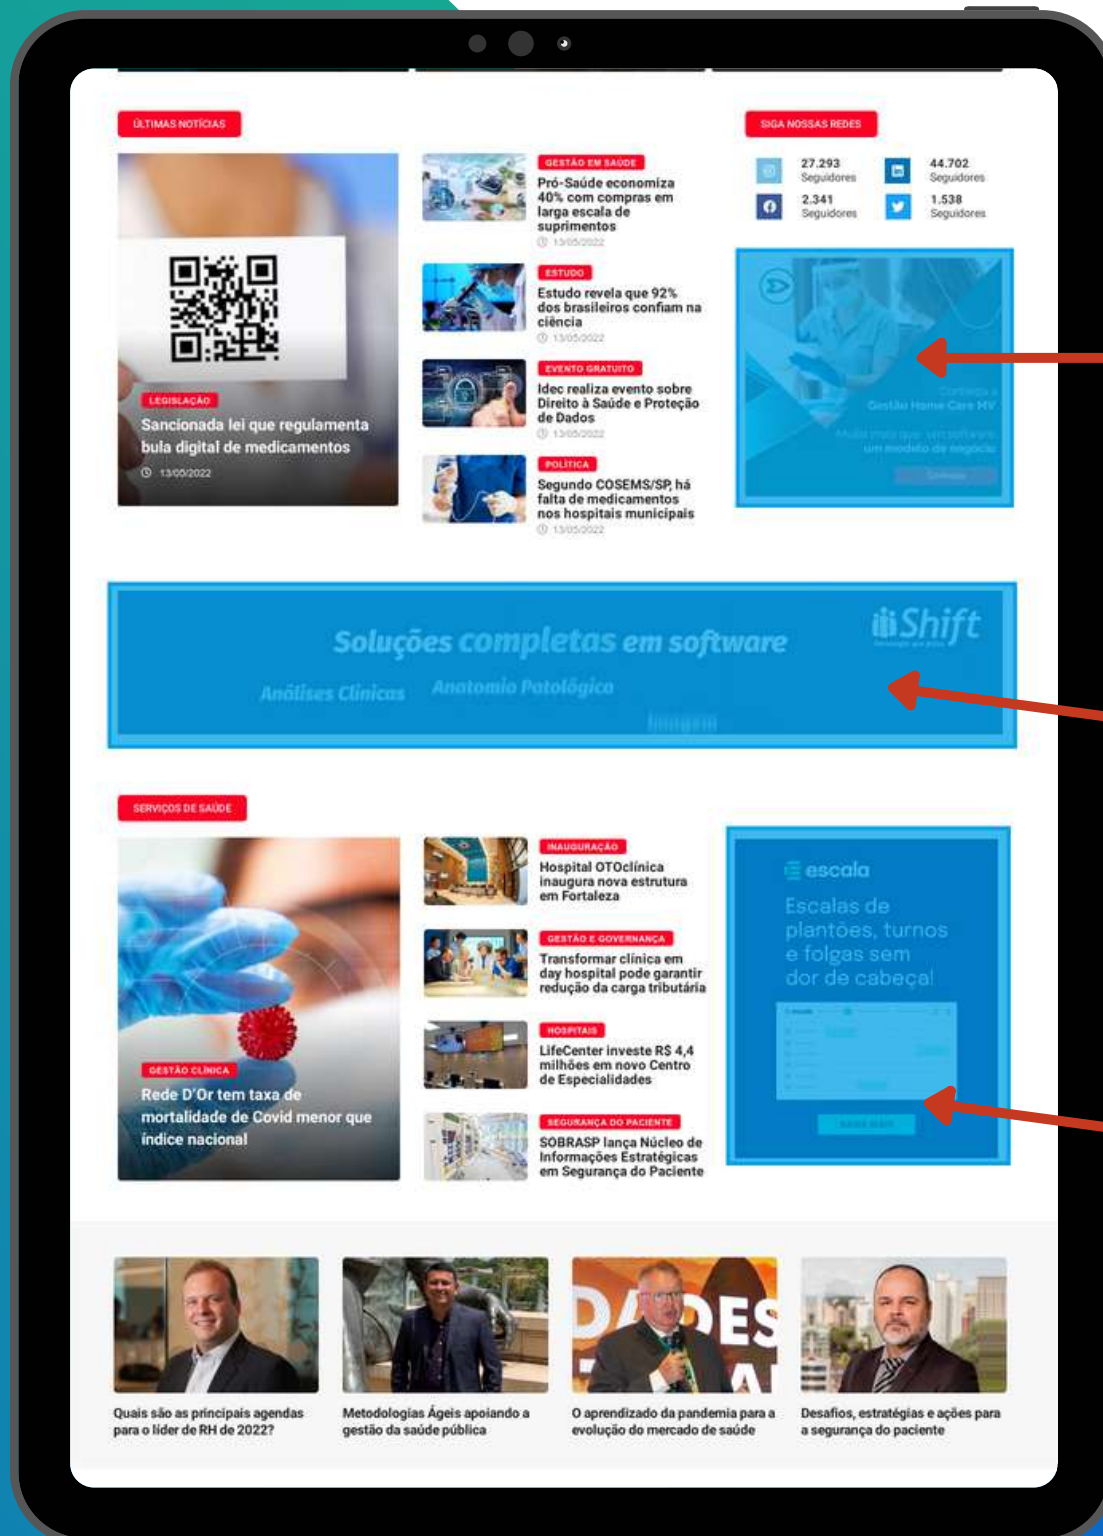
ÚLTIMAS NOTÍCIAS

LEGISLAÇÃO
Sancionada lei que regulamenta bula digital de medicamentos
13/05/2022

GESTÃO EM SAÚDE
Pró-Saúde economiza 40% com compras em larga escala de suprimentos
13/05/2022

ESTUDO
Estudo revela que 92% dos brasileiros confiam na ciência
13/05/2022

EVENTO GRATUITO
Idec realiza evento sobre Direito à Saúde e Proteção de Dados
13/05/2022

POLÍTICA
Segundo COSEMS/SP, há falta de medicamentos nos hospitais municipais
13/05/2022

SIGA NOSSAS REDES
27.293 Seguidores
44.702 Seguidores
2.341 Seguidores
1.538 Seguidores

Conheça a Gestão Home Care MV
Muito mais que um software, um modelo de negócio
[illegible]

Soluções completas em software
Shift
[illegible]
Análises Clínicas
Anatomia Patológica
Imagem

SERVIÇOS DE SAÚDE

GESTÃO CLÍNICA
Rede D'Or tem taxa de mortalidade de Covid menor que índice nacional

INAUGURAÇÃO
Hospital OTOclínica inaugura nova estrutura em Fortaleza

GESTÃO E GOVERNANÇA
Transformar clínica em day hospital pode garantir redução da carga tributária

HOSPITAIS
LifeCenter investe R$ 4,4 milhões em novo Centro de Especialidades

SEGURANÇA DO PACIENTE
SOBRASP lança Núcleo de Informações Estratégicas em Segurança do Paciente

escala
Escalas de plantões, turnos e folgas sem dor de cabeça!
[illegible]

Quais são as principais agendas para o líder de RH de 2022?

Metodologias Ágeis apoiando a gestão da saúde pública

O aprendizado da pandemia para a evolução do mercado de saúde

Desafios, estratégias e ações para a segurança do paciente